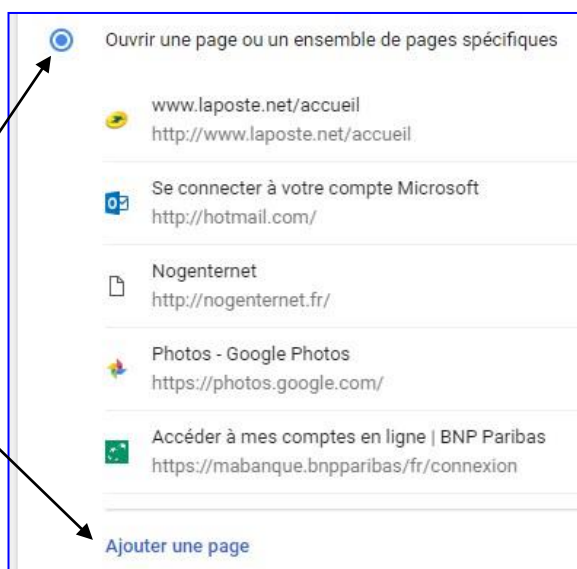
Ouvrir une page ou un ensemble de pages spécifiques

www.laposte.net/accueil
http://www.laposte.net/accueil

Se connecter à votre compte Microsoft
http://hotmail.com/

Nogenternet
http://nogenternet.fr/

Photos - Google Photos
https://photos.google.com/

Accéder à mes comptes en ligne | BNP Paribas
https://mabanque.bnpparibas/fr/connexion

Ajouter une page